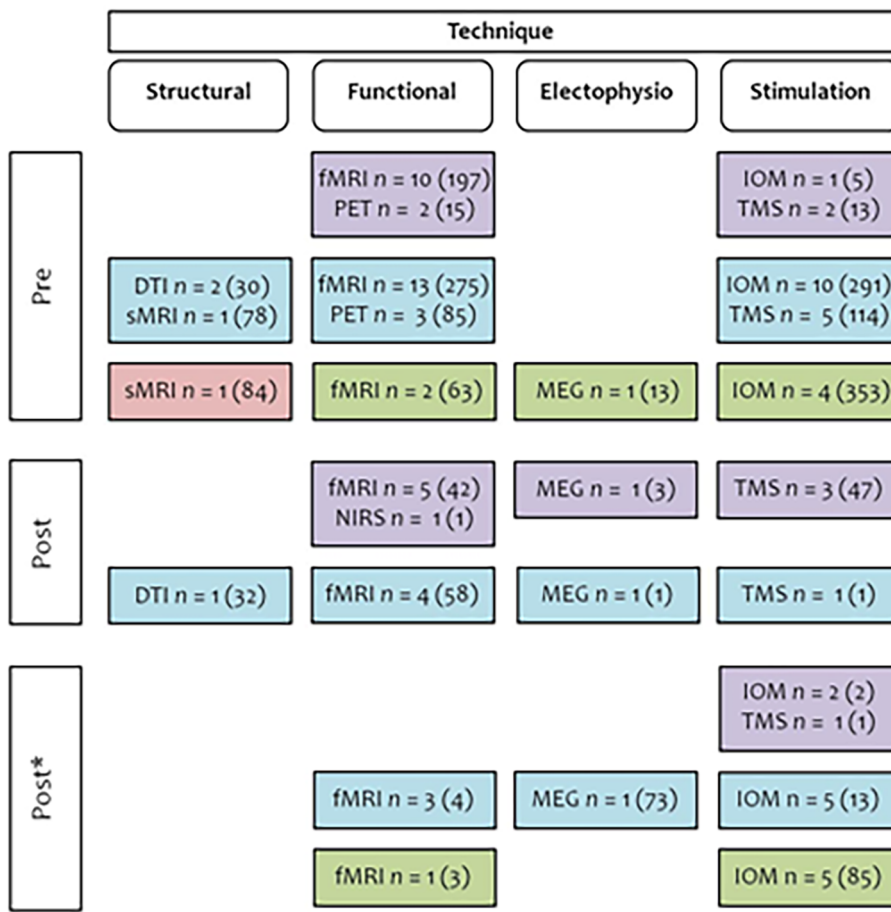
Technique

Structural

Functional

Electophysio

Stimulation

Pre

fMRI $n$ = 10 (197)
PET $n$ = 2 (15)

IOM $n$ = 1 (5)
TMS $n$ = 2 (13)

DTI $n$ = 2 (30)
sMRI $n$ = 1 (78)

fMRI $n$ = 13 (275)
PET $n$ = 3 (85)

IOM $n$ = 10 (291)
TMS $n$ = 5 (114)

sMRI $n$ = 1 (84)

fMRI $n$ = 2 (63)

MEG $n$ = 1 (13)

IOM $n$ = 4 (353)

Post

fMRI $n$ = 5 (42)
NIRS $n$ = 1 (1)

MEG $n$ = 1 (3)

TMS $n$ = 3 (47)

DTI $n$ = 1 (32)

fMRI $n$ = 4 (58)

MEG $n$ = 1 (1)

TMS $n$ = 1 (1)

Post*

IOM $n$ = 2 (2)
TMS $n$ = 1 (1)

fMRI $n$ = 3 (4)

MEG $n$ = 1 (73)

IOM $n$ = 5 (13)

fMRI $n$ = 1 (3)

IOM $n$ = 5 (85)